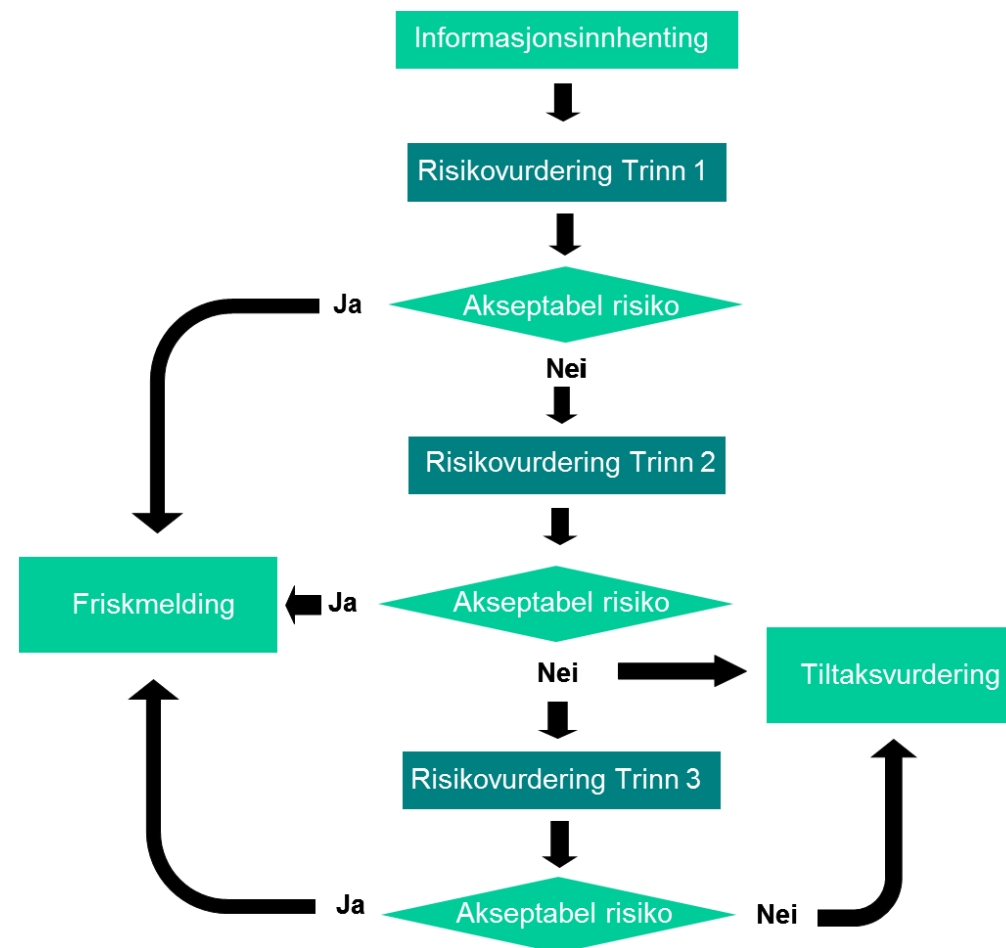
Informasjonsinnhenting

Risikovurdering Trinn 1

Ja

Akseptabel risiko

Nei

Risikovurdering Trinn 2

Friskmelding

Ja

Akseptabel risiko

Nei

Tiltaksvurdering

Risikovurdering Trinn 3

Ja

Akseptabel risiko

Nei